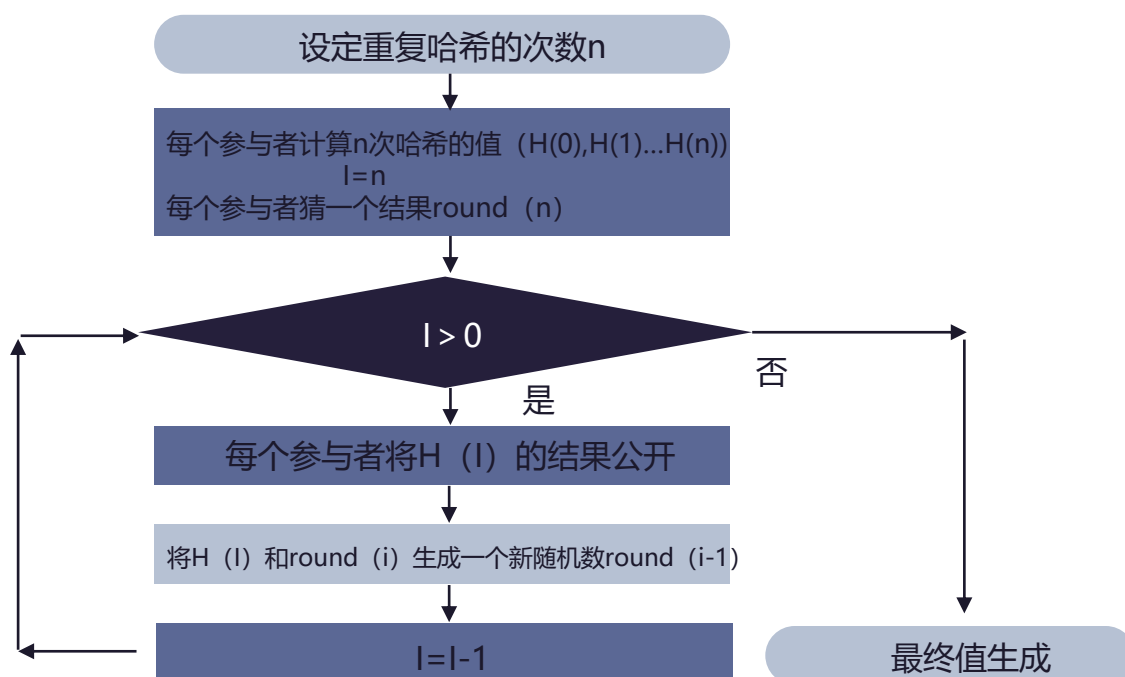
设定重复哈希的次数n

每个参与者计算n次哈希的值（H(0),H(1)...H(n)）
I=n
每个参与者猜一个结果round（n）

I > 0

否

是

每个参与者将H（I）的结果公开

将H（I）和round（i）生成一个新随机数round（i-1）

I=I-1

最终值生成